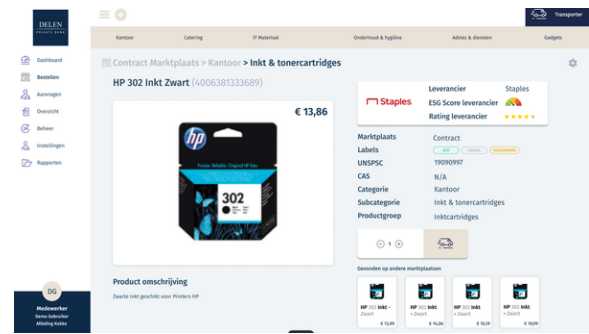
DELEN PRIVATE BANK

Transporter

Kantoor | Catering | IT Materiaal | Onderhoud & hygiëne | Advies & diensten | Gadgets

Dashboard
Bestellen
Aanvragen
Overzicht
Beheer
Instellingen
Rapporten

Contract Marktplaats > Kantoor > Inkt & tonercartridges

HP 302 Inkt Zwart (4006381333689)

€ 13,86

302

Staples

| Leverancier | Staples |
|---|---|
| ESG Score leverancier | |
| Rating leverancier | ★★★★★ |

| Marktplaats | Contract |
|---|---|
| Labels | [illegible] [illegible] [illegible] |
| UNSPSC | 19090997 |
| CAS | N/A |
| Categorie | Kantoor |
| Subcategorie | Inkt & tonercartridges |
| Productgroep | Inktcartridges |

1

Gevonden op andere marktplaatsen

HP 302 Inkt - Zwart € 13,99
HP 302 Inkt - Zwart € 14,06
HP 302 Inkt - Zwart € 18,79
HP 302 Inkt - Zwart € 17,59

Product omschrijving

Zwarte Inkt geschikt voor Printers HP

DG
Medewerker
Demo Gebruiker
Afdeling Keuken